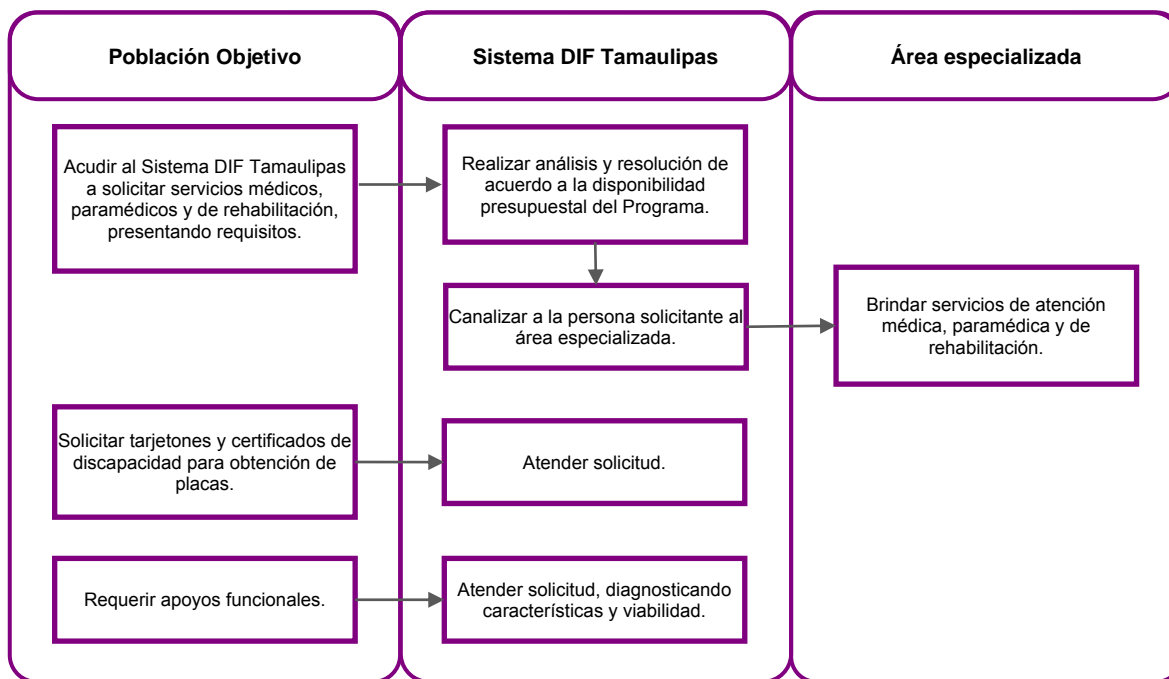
Población Objetivo

Sistema DIF Tamaulipas

Área especializada

Acudir al Sistema DIF Tamaulipas a solicitar servicios médicos, paramédicos y de rehabilitación, presentando requisitos.

Realizar análisis y resolución de acuerdo a la disponibilidad presupuestal del Programa.

Canalizar a la persona solicitante al área especializada.

Brindar servicios de atención médica, paramédica y de rehabilitación.

Solicitar tarjetones y certificados de discapacidad para obtención de placas.

Atender solicitud.

Requerir apoyos funcionales.

Atender solicitud, diagnosticando características y viabilidad.